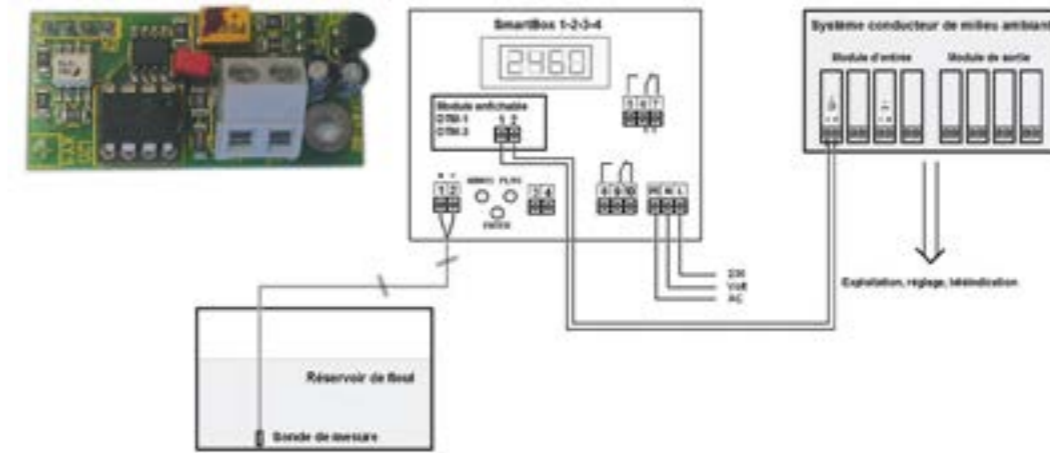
SmartBox 1-2-3-4

2460

Module enfichable
DTM-1
DTM-2
1 2

5 6 7

8 9 10

PE N L

1 2

3 4

MINUS PLUS
ENTER

230
Volt
AC

Système conducteur de milieu ambiant
Module d'entrée
Module de sortie

Exploitation, réglage, télé​indication

Réservoir de fioul

Sonde de mesure